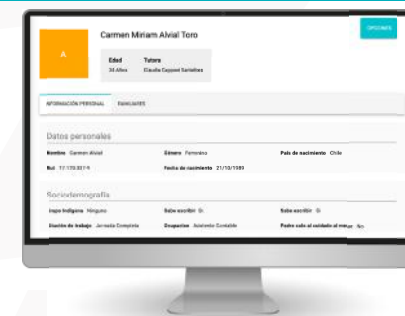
Carmen Miriam Alvial Toro

OPCIONES

A

Edad
34 Años

Tutora
Claudia Cayped Sarlattes

INFORMACIÓN PERSONAL
FAMILIARES

Datos personales

Nombre Carmen Alvial
Género Femenino
País de nacimiento Chile
Rut 12.170.037-9
Fecha de nacimiento 21/10/1989

Sociodemografía

Grupo Indígena Ninguno
Sabe escribir Sí
Sabe escribir Sí
Duración de trabajo Jornada Completa
Ocupación Asistente Contable
Padre solo al cuidado al menor No